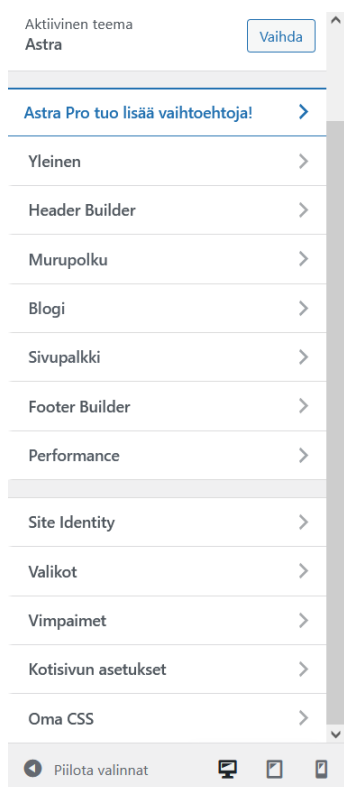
Aktiivinen teema
Astra

Vaihda

Astra Pro tuo lisää vaihtoehtoja!

Yleinen

Header Builder

Murupolku

Blogi

Sivupalkki

Footer Builder

Performance

Site Identity

Valikot

Vimpaimet

Kotisivun asetukset

Oma CSS

Piilota valinnat